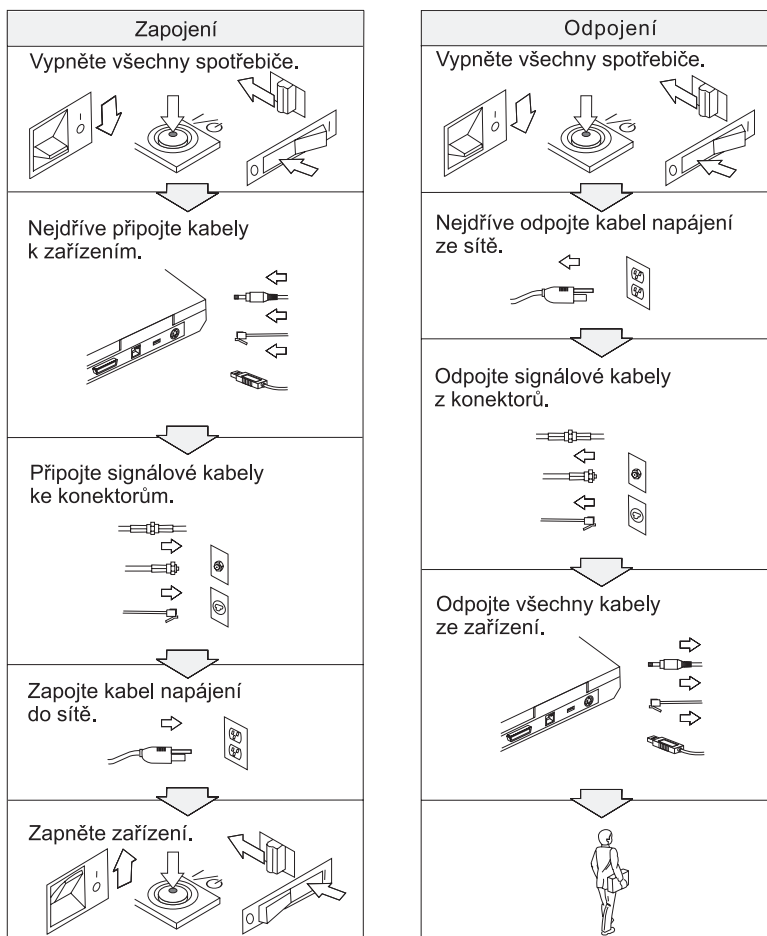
Zapojení

Vypněte všechny spotřebiče.

Nejdříve připojte kabely k zařízením.

Připojte signálové kabely ke konektorům.

Zapojte kabel napájení do sítě.

Zapněte zařízení.

Odpojení

Vypněte všechny spotřebiče.

Nejdříve odpojte kabel napájení ze sítě.

Odpojte signálové kabely z konektorů.

Odpojte všechny kabely ze zařízení.